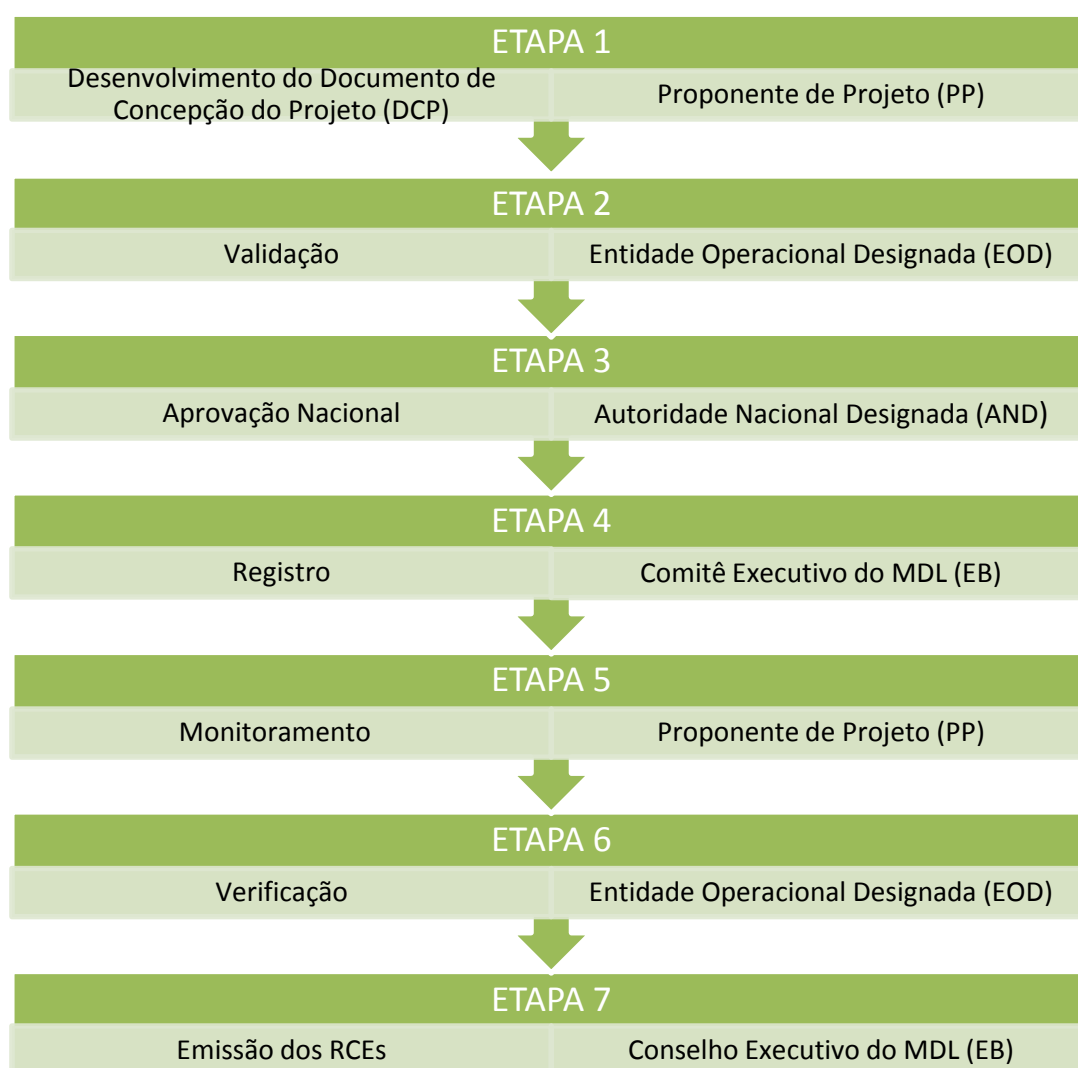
ETAPA 1

Desenvolvimento do Documento de Concepção do Projeto (DCP)

Proponente de Projeto (PP)

ETAPA 2

Validação

Entidade Operacional Designada (EOD)

ETAPA 3

Aprovação Nacional

Autoridade Nacional Designada (AND)

ETAPA 4

Registro

Comitê Executivo do MDL (EB)

ETAPA 5

Monitoramento

Proponente de Projeto (PP)

ETAPA 6

Verificação

Entidade Operacional Designada (EOD)

ETAPA 7

Emissão dos RCEs

Conselho Executivo do MDL (EB)